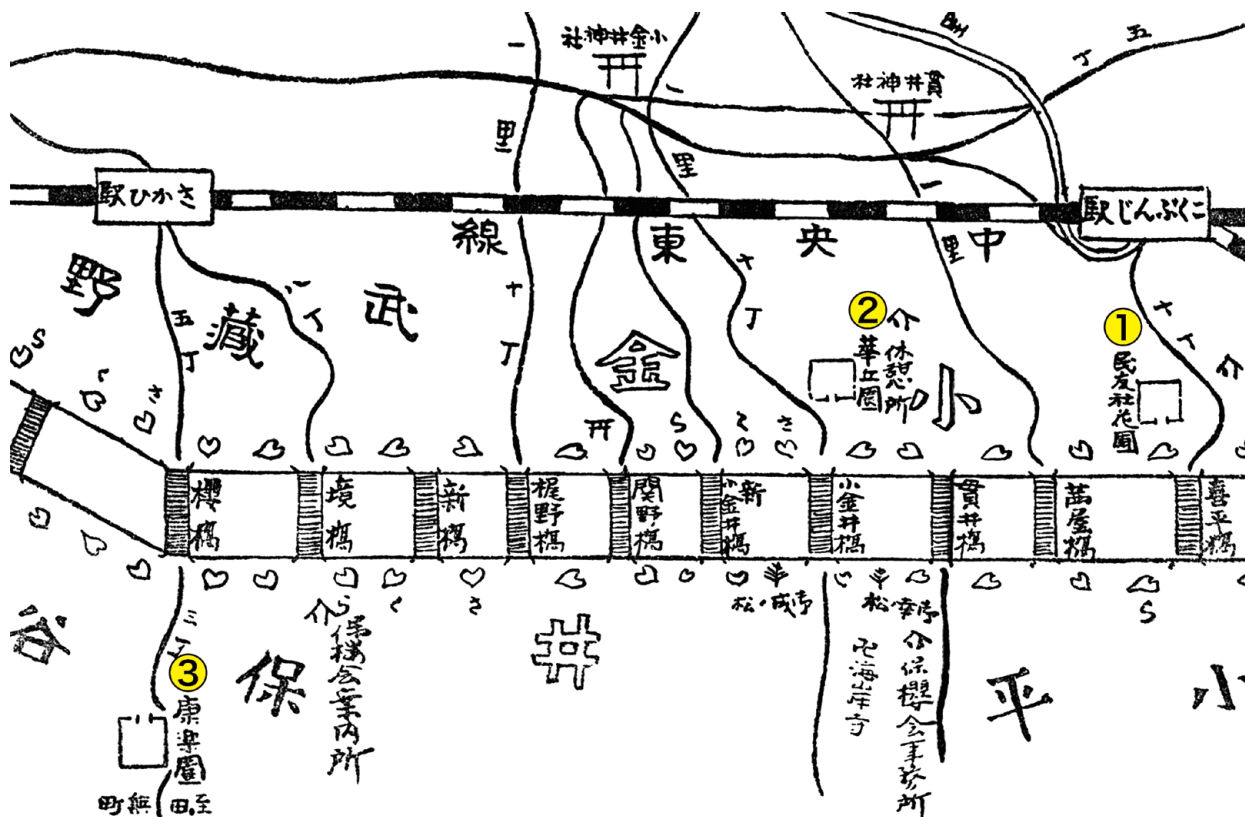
小金井神社
貫井神社
五丁
一里
里
一里
駅ひかさ
駅じんぶくこ
線
東
央
中
野
藏
武
金
小
五丁
八丁
十丁
十丁
十丁
十丁
② 休憩所 華丘園
① 民友社花園
櫻橋
境橋
新橋
梶野橋
関野橋
新小金井橋
小金井橋
貫井橋
茜屋橋
喜平橋
谷
保
井
平
小
三丁
③ 康楽園
至田無町
保櫻会案内所
松ノ茶亭
松ノ茶亭
屯海山寺
保櫻会事務所